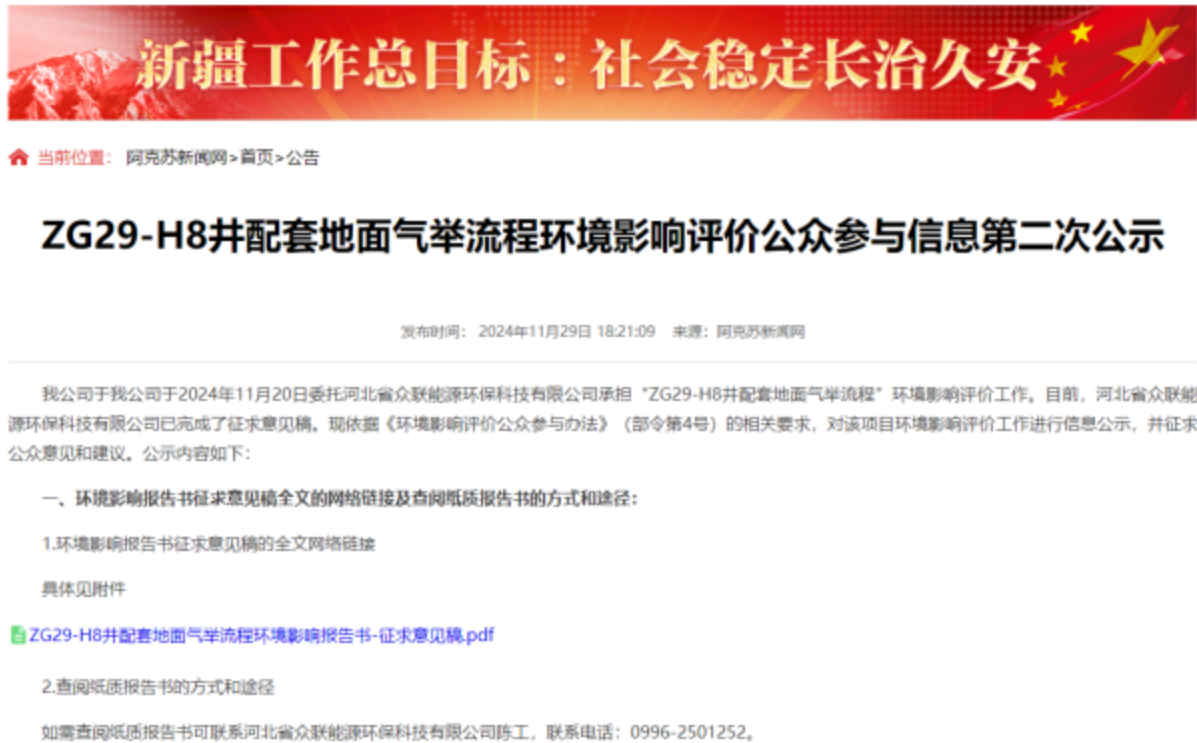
新疆工作总目标：社会稳定长治久安

当前位置：阿克苏新闻网>首页>公告

ZG29-H8井配套地面气举流程环境影响评价公众参与信息第二次公示

发布时间：2024年11月29日 18:21:09 来源：阿克苏新闻网

我公司于我公司于2024年11月20日委托河北省众联能源环保科技有限公司承担“ZG29-H8井配套地面气举流程”环境影响评价工作。目前，河北省众联能源环保科技有限公司已完成了征求意见稿，现依据《环境影响评价公众参与办法》（部令第4号）的相关要求，对该项目环境影响评价工作进行信息公示，并征求公众意见和建议。公示内容如下：

一、环境影响报告书征求意见稿全文的网络链接及查阅纸质报告书的方式和途径：

1.环境影响报告书征求意见稿的全文网络链接

具体见附件

ZG29-H8井配套地面气举流程环境影响报告书-征求意见稿.pdf

2.查阅纸质报告书的方式和途径

如需查阅纸质报告书可联系河北省众联能源环保科技有限公司陈工，联系电话：0996-2501252。